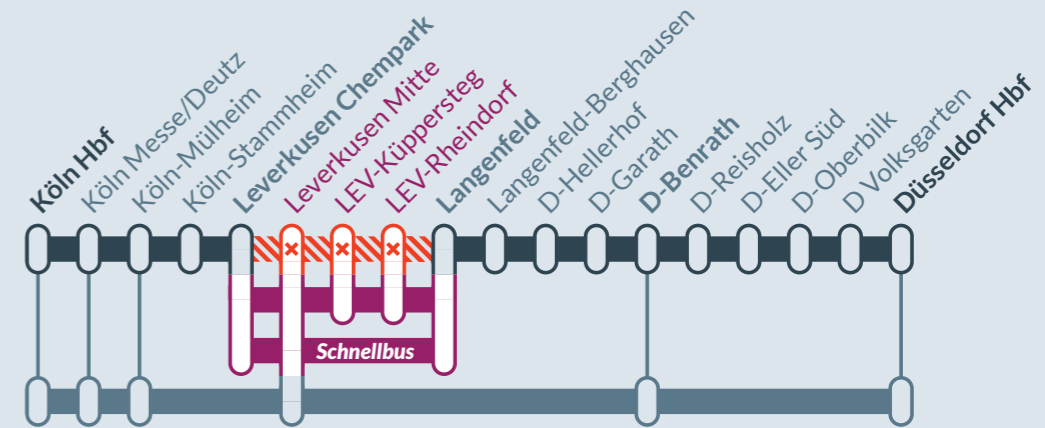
Köln Hbf
Köln Messe/Deutz
Köln-Mülheim
Köln-Stammheim
Leverkusen Chempark
Leverkusen Mitte
LEV-Küppersteg
LEV-Rheindorf
Langenfeld
Langenfeld-Berghausen
D-Hellerhof
D-Garath
D-Benrath
D-Reisholz
D-Eller Süd
D-Oberbilk
D Volksgarten
Düsseldorf Hbf

Schnellbus